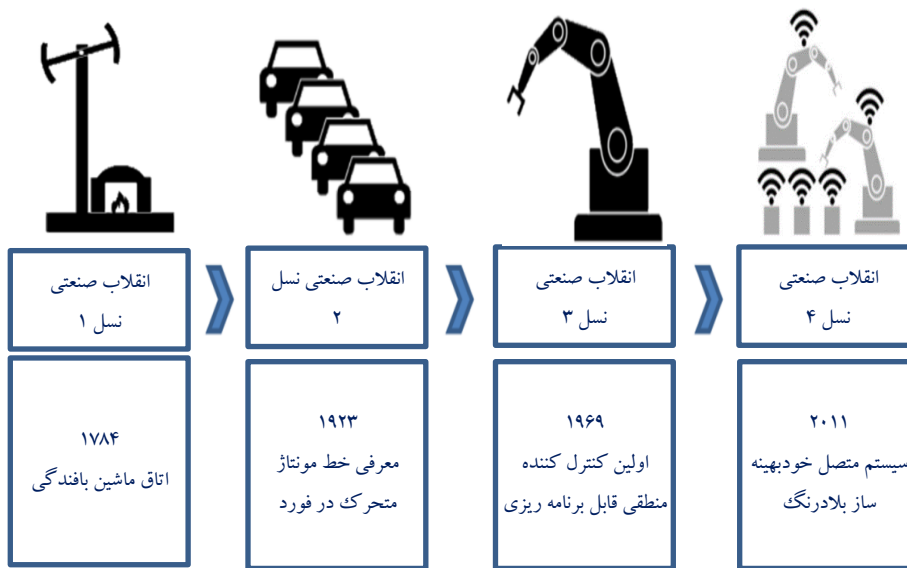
انقلاب صنعتی
نسل ۱

۱۷۸۴
اتاق ماشین بافندگی

انقلاب صنعتی نسل
۲

۱۹۲۳
معرفی خط مونتاژ
متحرک در فورد

انقلاب صنعتی
نسل ۳

۱۹۶۹
اولین کنترل کننده
منطقی قابل برنامه ریزی

انقلاب صنعتی
نسل ۴

۲۰۱۱
سیستم متصل خودبهینه
ساز بلادرنگ